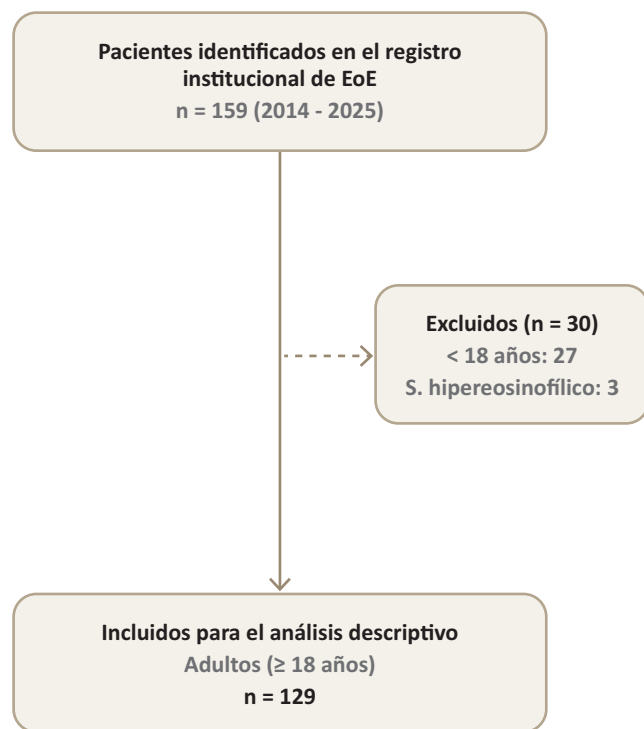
Pacientes identificados en el registro institucional de EoE
n = 159 (2014 - 2025)

Excluidos (n = 30)
< 18 años: 27
S. hipereosinofílico: 3

Incluidos para el análisis descriptivo
Adultos (≥ 18 años)
n = 129